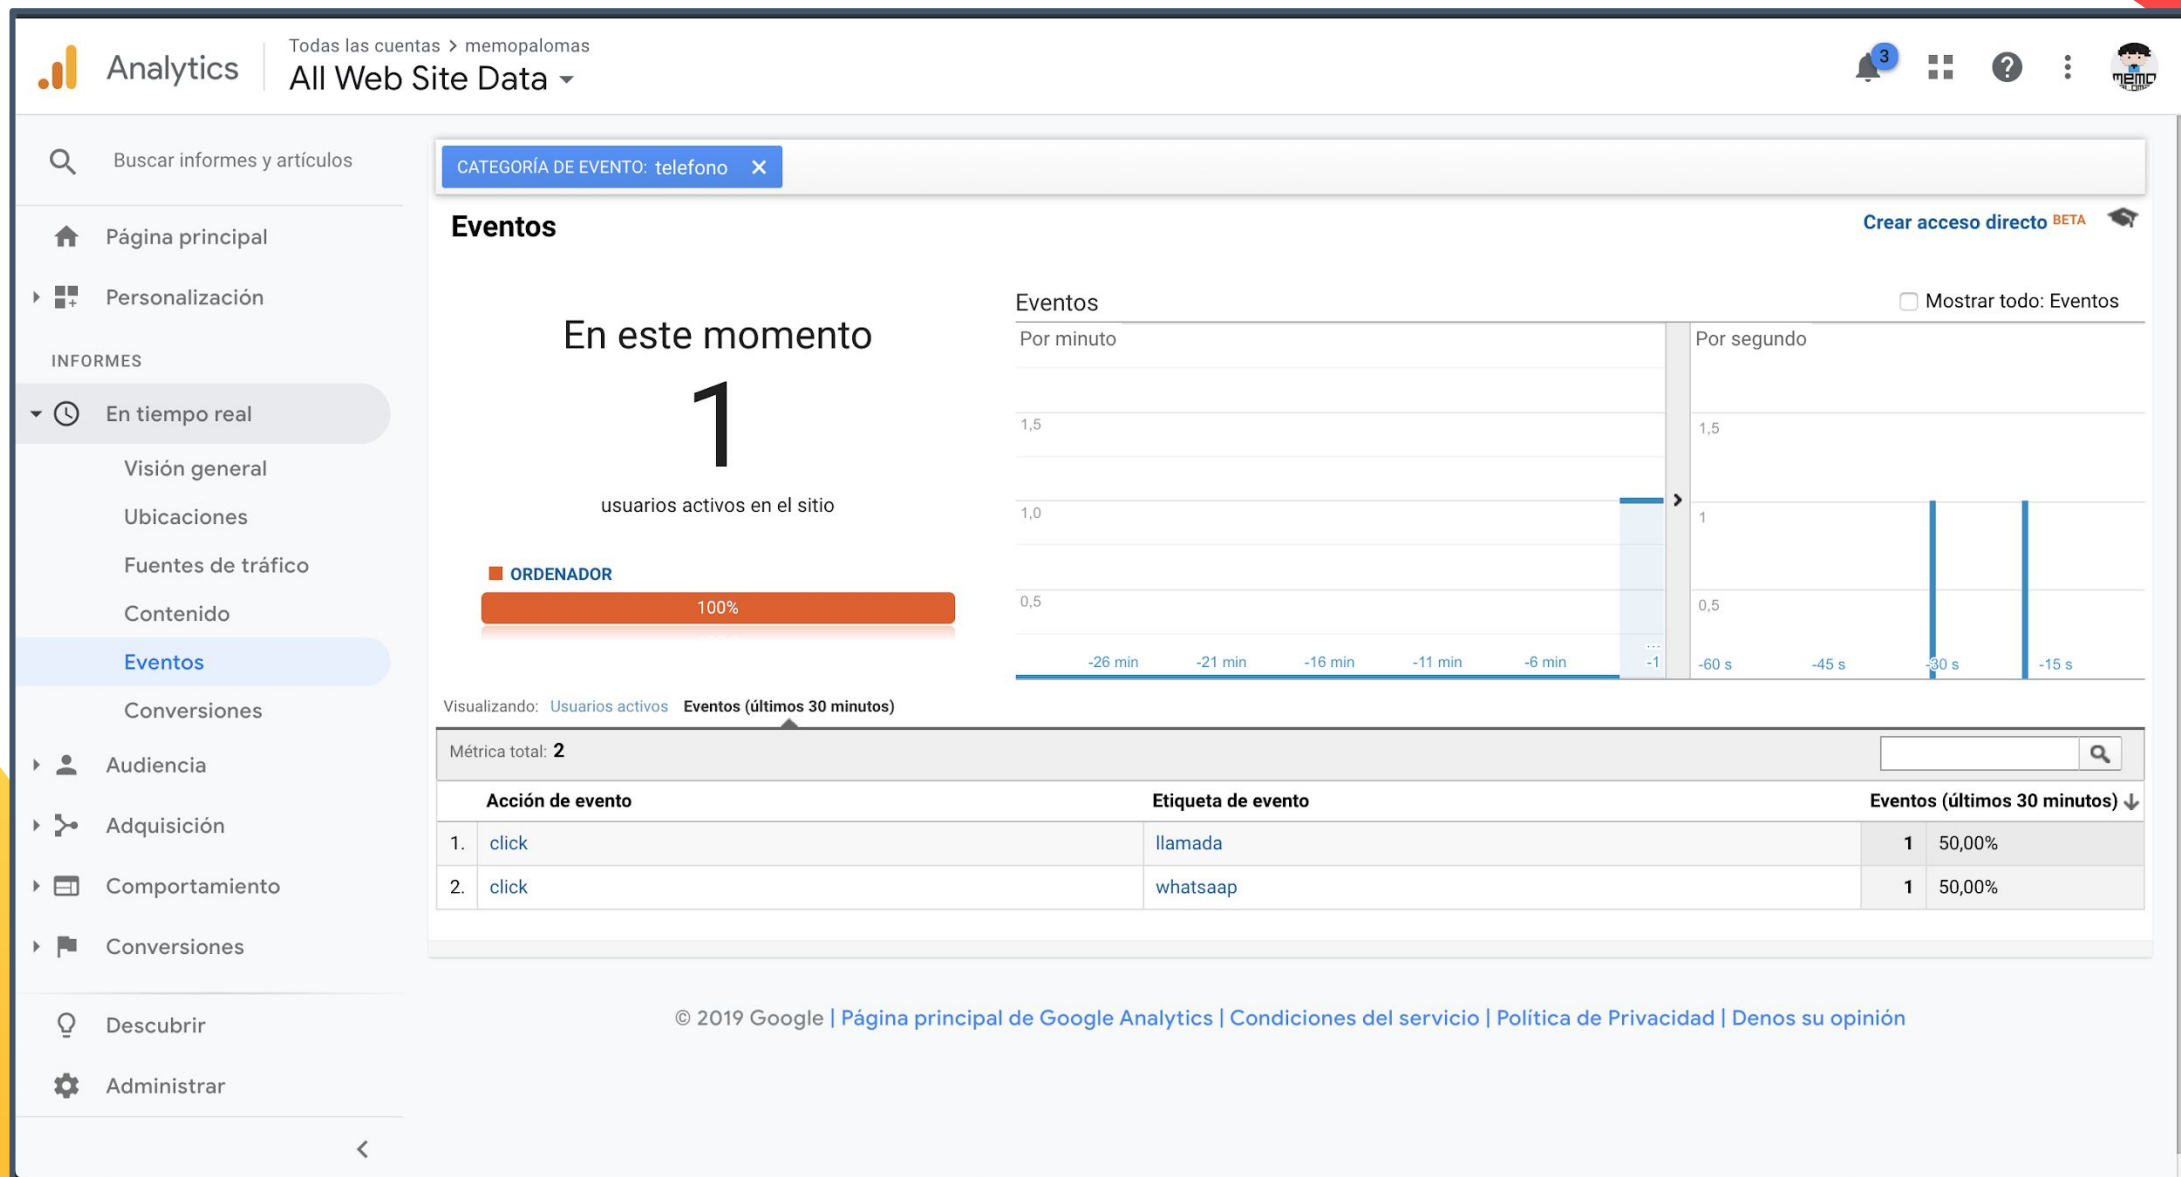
Analytics

Todas las cuentas > memopalomas
All Web Site Data

3

Buscar informes y artículos

Página principal
Personalización
INFORMES
En tiempo real
Visión general
Ubicaciones
Fuentes de tráfico
Contenido
Eventos
Conversiones
Audiencia
Adquisición
Comportamiento
Conversiones
Descubrir
Administrar

CATEGORÍA DE EVENTO: telefono ✕

Eventos

Crear acceso directo BETA

En este momento
1
usuarios activos en el sitio

ORDENADOR
100%

Eventos
Mostrar todo: Eventos

Por minuto
1,5
1,0
0,5
-26 min -21 min -16 min -11 min -6 min -1

Por segundo
1,5
1
0,5
-60 s -45 s -30 s -15 s

Visualizando: Usuarios activos Eventos (últimos 30 minutos)

Métrica total: 2

| | Acción de evento | Etiqueta de evento | Eventos (últimos 30 minutos) | |
|---|---|---|---|---|
| 1. | click | llamada | 1 | 50,00% |
| 2. | click | whatsaap | 1 | 50,00% |

© 2019 Google | Página principal de Google Analytics | Condiciones del servicio | Política de Privacidad | Denos su opinión